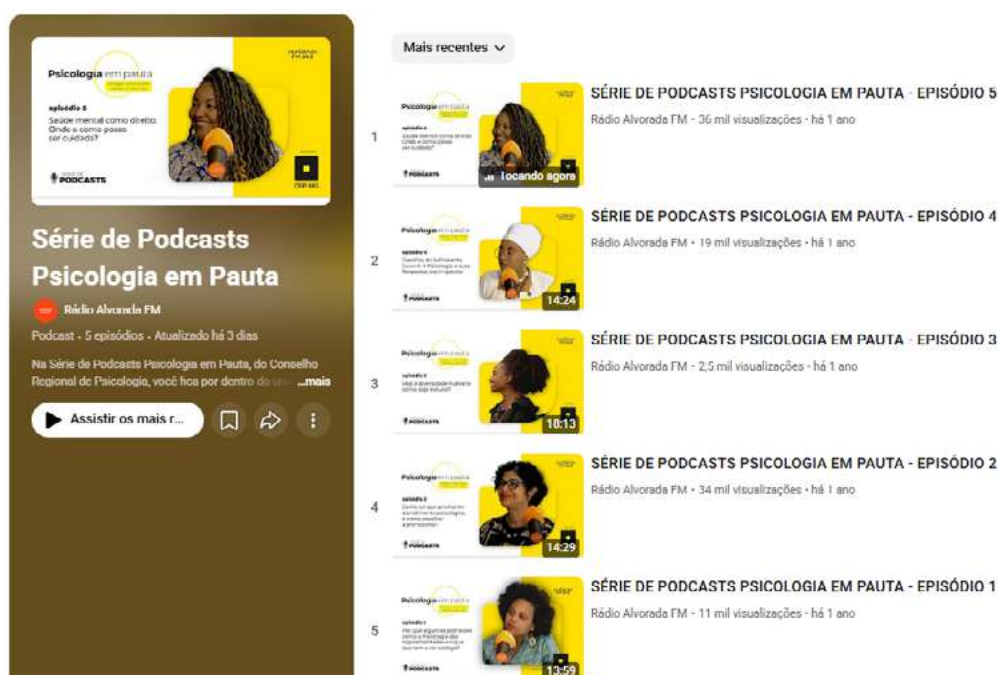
Psicologia em pauta

episódio 5
Saúde mental como direito: Onde e como posso ser cuidado?

PODCASTS

Série de Podcasts Psicologia em Pauta

Rádio Alvorada FM

Podcast · 5 episódios · Atualizado há 3 dias

Na Série de Podcasts Psicologia em Pauta, do Conselho Regional de Psicologia, você fica por dentro do ... ...mais

Assistir os mais r...

Mais recentes

1
Tocando agora
SÉRIE DE PODCASTS PSICOLOGIA EM PAUTA - EPISÓDIO 5
Rádio Alvorada FM · 36 mil visualizações · há 1 ano

2
14:24
SÉRIE DE PODCASTS PSICOLOGIA EM PAUTA - EPISÓDIO 4
Rádio Alvorada FM · 19 mil visualizações · há 1 ano

3
10:13
SÉRIE DE PODCASTS PSICOLOGIA EM PAUTA - EPISÓDIO 3
Rádio Alvorada FM · 2,5 mil visualizações · há 1 ano

4
14:29
SÉRIE DE PODCASTS PSICOLOGIA EM PAUTA - EPISÓDIO 2
Rádio Alvorada FM · 34 mil visualizações · há 1 ano

5
13:59
SÉRIE DE PODCASTS PSICOLOGIA EM PAUTA - EPISÓDIO 1
Rádio Alvorada FM · 11 mil visualizações · há 1 ano